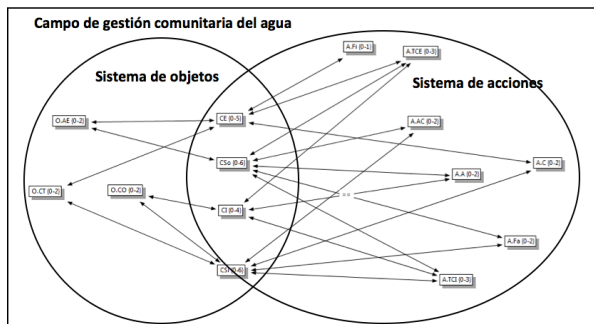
Campo de gestión comunitaria del agua

Sistema de objetos

Sistema de acciones

A.Fi (0-1)

A.TCE (0-3)

O.AE (0-2)

CE (0-5)

A.AC (0-2)

CSo (0-6)

A.C (0-2)

O.CT (0-2)

O.CO (0-2)

A.A (0-2)

CI (0-4)

A.Fa (0-2)

CSf (0-6)

A.TCI (0-3)